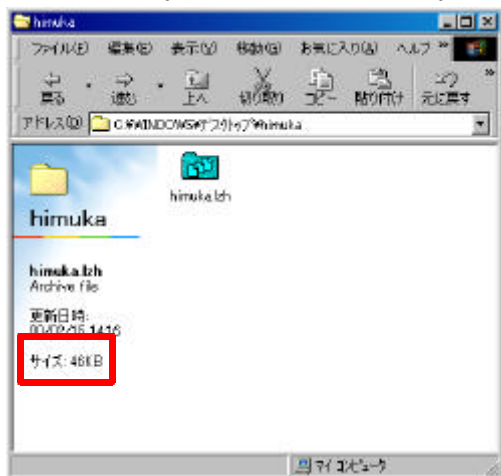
himuka

ファイル(F) 編集(E) 表示(V) 移動(G) お気に入り(A) ヘルプ

戻る 進む 上へ 切り取り コピー 貼り付け 元に戻す

アドレス(D) C:¥WINDOWS¥デスクトップ¥himuka

himuka

himuka.lzh

himuka.lzh
Archive file

更新日時:
00/02/05 14:16

サイズ: 46KB

マイ コンピュータ